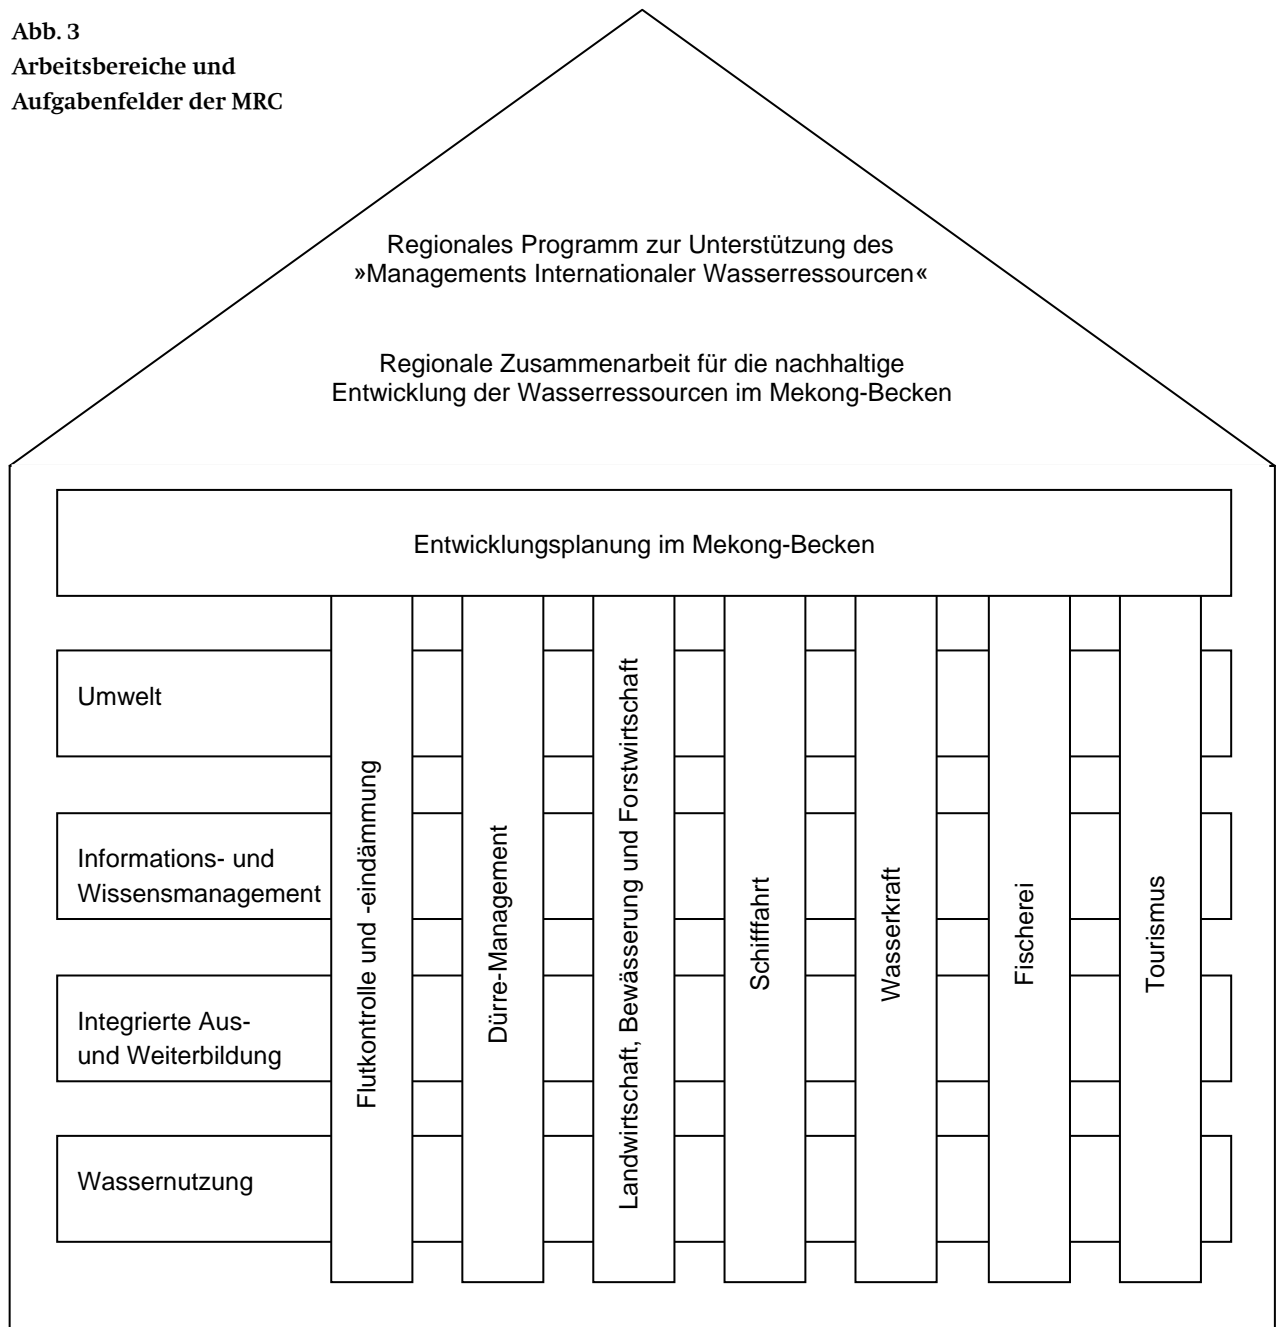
Abb. 3
Arbeitsbereiche und Aufgabenfelder der MRC

Regionales Programm zur Unterstützung des »Managements Internationaler Wasserressourcen«

Regionale Zusammenarbeit für die nachhaltige Entwicklung der Wasserressourcen im Mekong-Becken

Entwicklungsplanung im Mekong-Becken

Umwelt

Informations- und Wissensmanagement

Integrierte Aus- und Weiterbildung

Wassernutzung

Flutkontrolle und -eindämmung

Dürre-Management

Landwirtschaft, Bewässerung und Forstwirtschaft

Schiffahrt

Wasserkraft

Fischerei

Tourismus